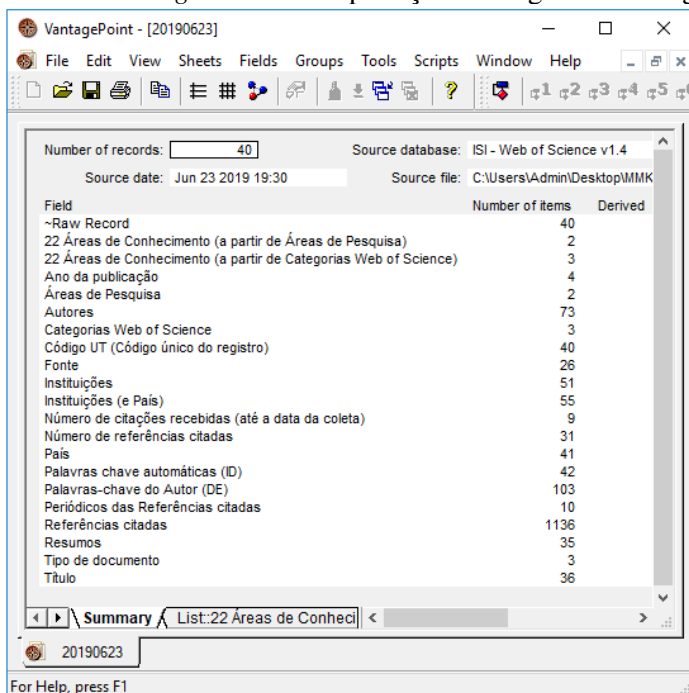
VantagePoint - [20190623]

File Edit View Sheets Fields Groups Tools Scripts Window Help

Number of records: 40
Source database: ISI - Web of Science v1.4
Source date: Jun 23 2019 19:30
Source file: C:\Users\Admin\Desktop\MMK

| Field | Number of items | Derived |
|---|---|---|
| ~Raw Record | 40 | |
| 22 Áreas de Conhecimento (a partir de Áreas de Pesquisa) | 2 | |
| 22 Áreas de Conhecimento (a partir de Categorias Web of Science) | 3 | |
| Ano da publicação | 4 | |
| Áreas de Pesquisa | 2 | |
| Autores | 73 | |
| Categorias Web of Science | 3 | |
| Código UT (Código único do registro) | 40 | |
| Fonte | 26 | |
| Instituições | 51 | |
| Instituições (e País) | 55 | |
| Número de citações recebidas (até a data da coleta) | 9 | |
| Número de referências citadas | 31 | |
| País | 41 | |
| Palavras chave automáticas (ID) | 42 | |
| Palavras-chave do Autor (DE) | 103 | |
| Periódicos das Referências citadas | 10 | |
| Referências citadas | 1136 | |
| Resumos | 35 | |
| Tipo de documento | 3 | |
| Título | 36 | |

Summary List::22 Áreas de Conheci

20190623

For Help, press F1